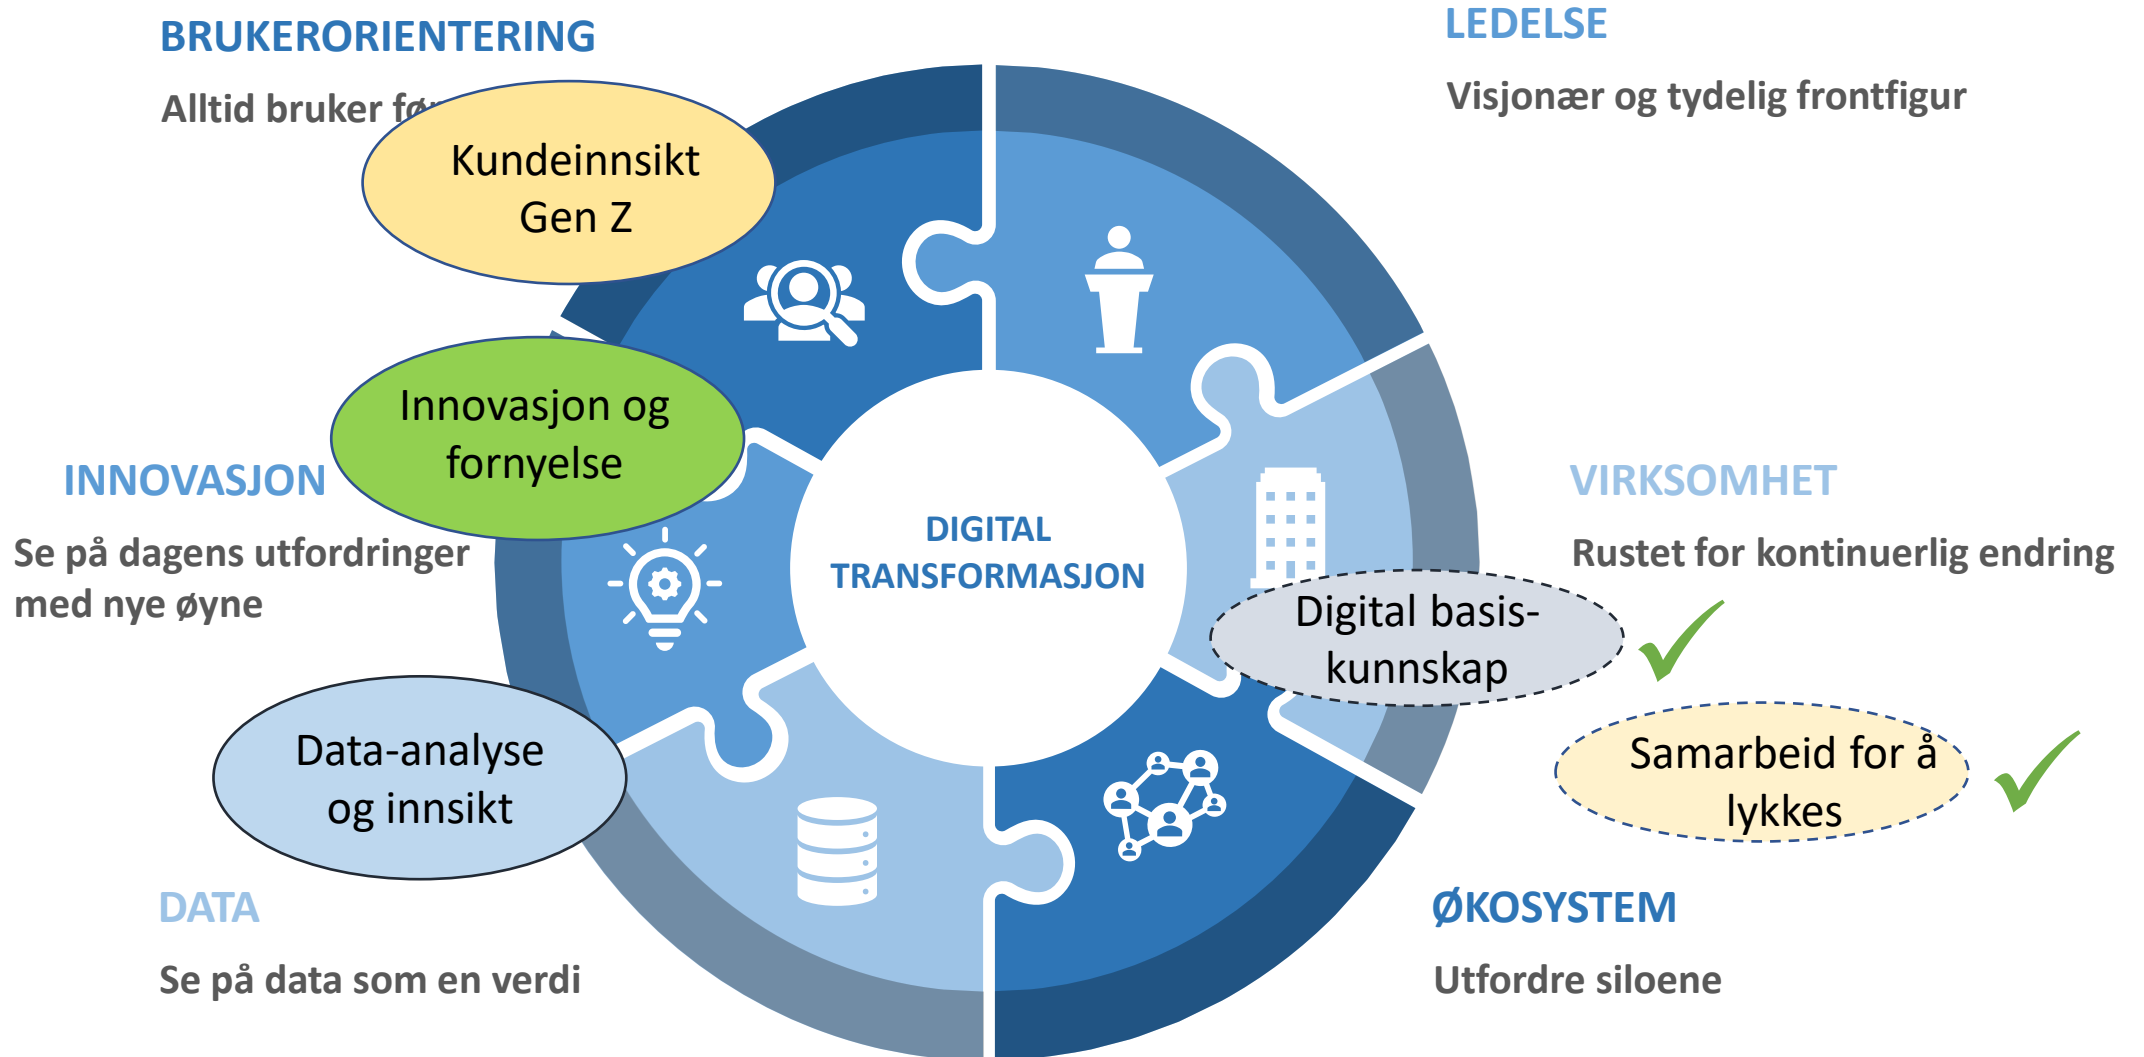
BRUKERORIENTERING

Alltid bruker fø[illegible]

Kundeinnsikt Gen Z

LEDELSE

Visjonær og tydelig frontfigur

Innovasjon og fornyelse

INNOVASJON

Se på dagens utfordringer med nye øyne

DIGITAL TRANSFORMASJON

VIRKSOMHET

Rustet for kontinuerlig endring

Digital basiskunnskap

Data-analyse og innsikt

Samarbeid for å lykkes

DATA

Se på data som en verdi

ØKOSYSTEM

Utfordre siloene